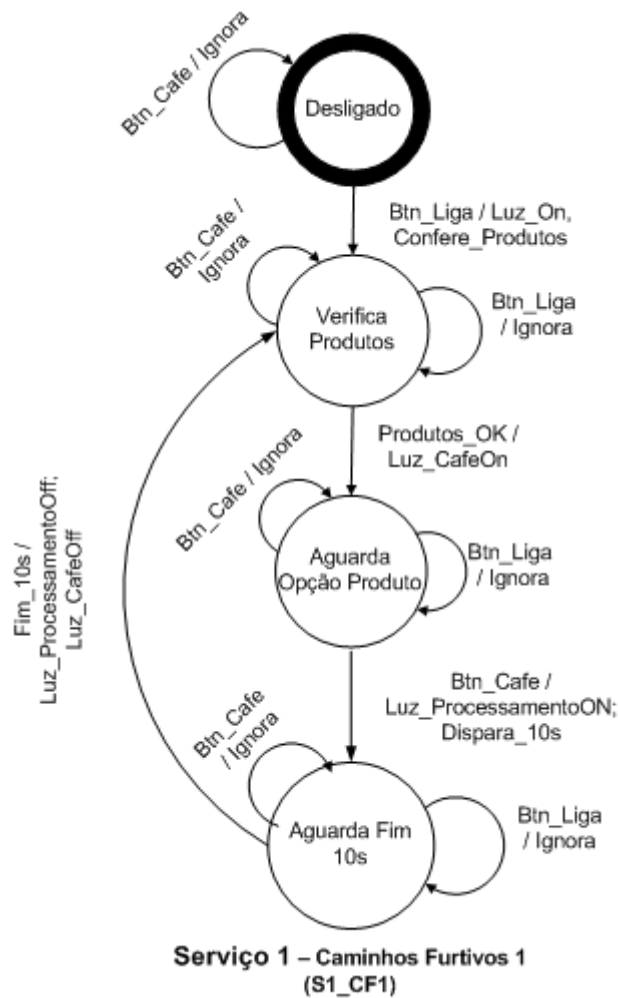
Btn_Cafe / Ignora

Desligado

Btn_Liga / Luz_On, Confere_Produtos

Btn_Cafe / Ignora

Verifica Produtos

Btn_Liga / Ignora

Produtos_OK / Luz_CafeOn

Btn_Cafe / Ignora

Aguarda Opção Produto

Btn_Liga / Ignora

Fim_10s / Luz_ProcessamentoOff; Luz_CafeOff

Btn_Cafe / Luz_ProcessamentoON; Dispara_10s

Btn_Cafe / Ignora

Aguarda Fim 10s

Btn_Liga / Ignora

Serviço 1 – Caminhos Furtivos 1 (S1_CF1)